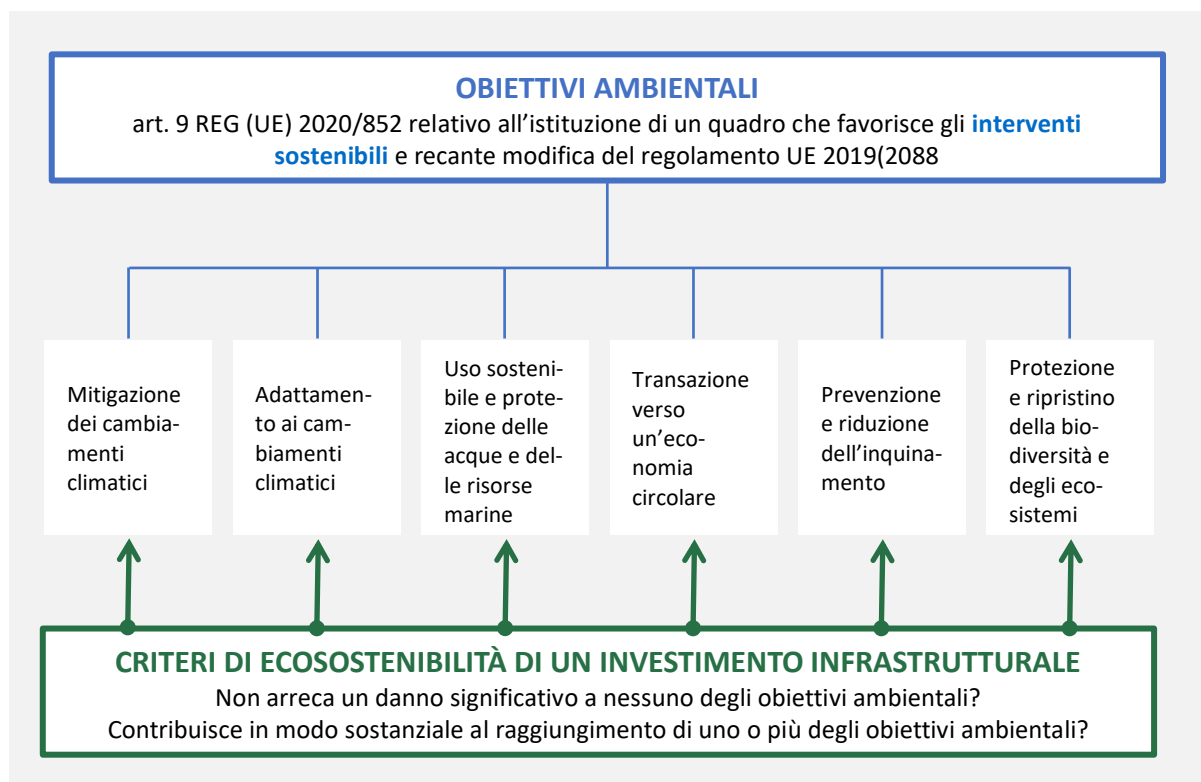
OBIETTIVI AMBIENTALI
art. 9 REG (UE) 2020/852 relativo all'istituzione di un quadro che favorisce gli interventi sostenibili e recante modifica del regolamento UE 2019(2088

Mitigazione dei cambiamenti climatici

Adattamento ai cambiamenti climatici

Uso sostenibile e protezione delle acque e delle risorse marine

Transazione verso un'economia circolare

Prevenzione e riduzione dell'inquinamento

Protezione e ripristino della biodiversità e degli ecosistemi

CRITERI DI ECOSOSTENIBILITÀ DI UN INVESTIMENTO INFRASTRUTTURALE
Non arreca un danno significativo a nessuno degli obiettivi ambientali?
Contribuisce in modo sostanziale al raggiungimento di uno o più degli obiettivi ambientali?